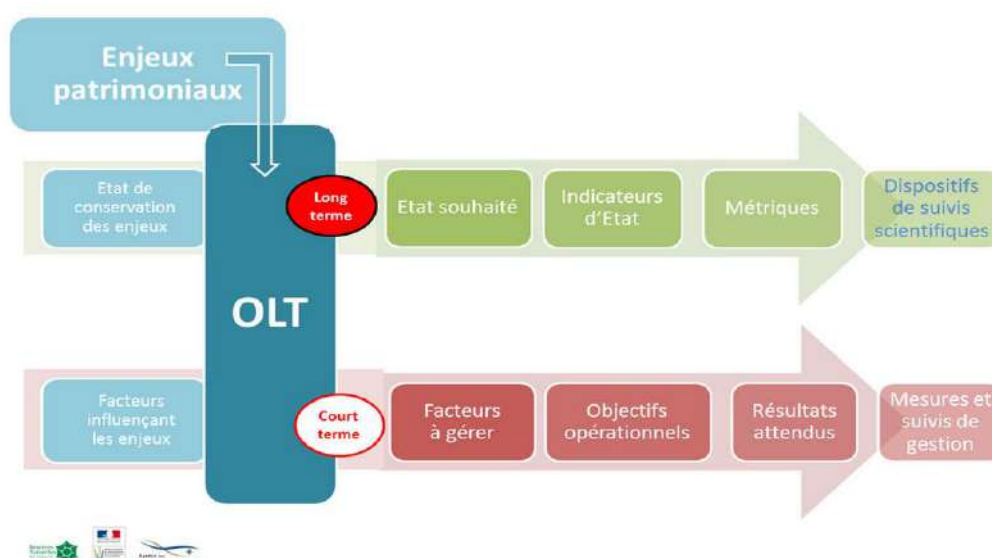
Enjeux patrimoniaux

Etat de conservation des enjeux

Long terme

Etat souhaité

Indicateurs d'Etat

Métriques

Dispositifs de suivis scientifiques

OLT

Facteurs influençant les enjeux

Court terme

Facteurs à gérer

Objectifs opérationnels

Résultats attendus

Mesures et suivis de gestion